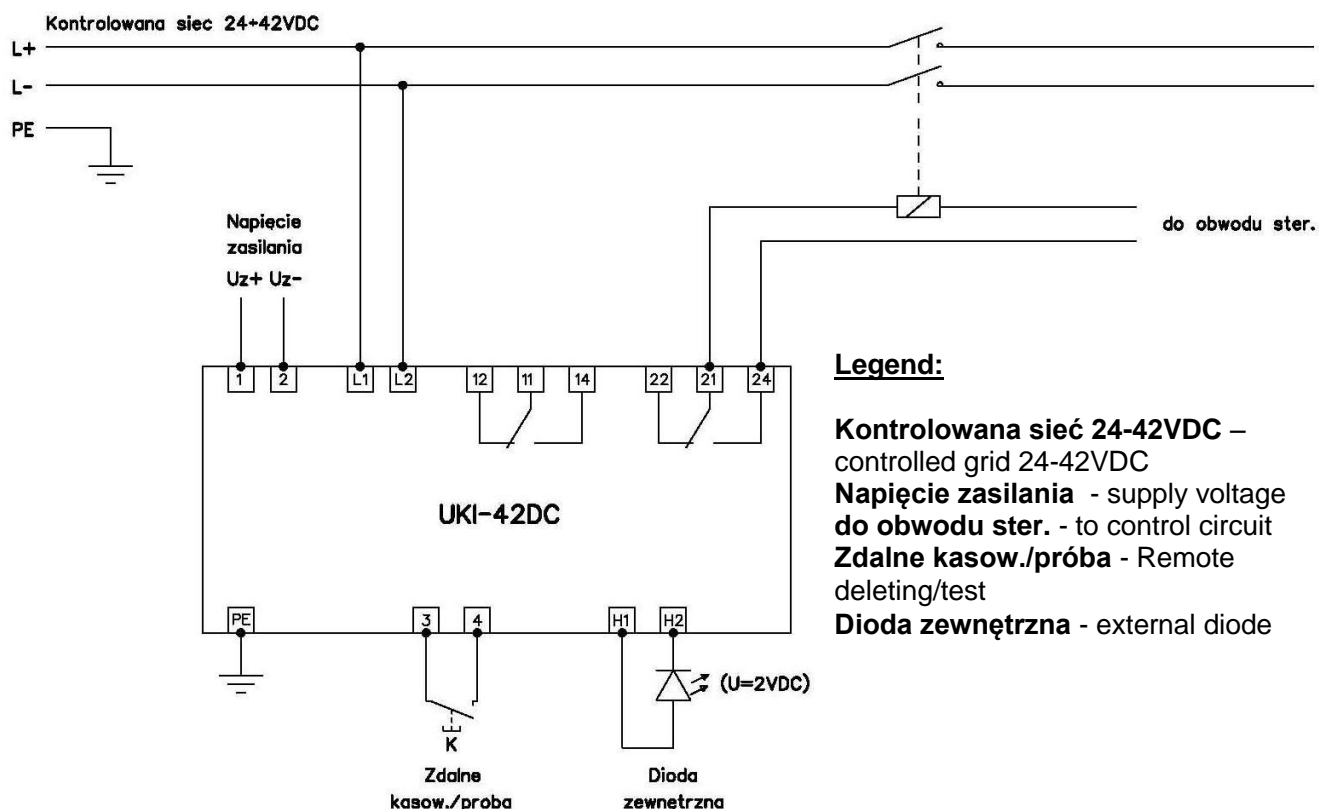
Kontrolowana siec 24+42VDC

L+

L-

PE

Napięcie zasilania

Uz+ Uz-

1 2 L1 L2 12 11 14 22 21 24

do obwodu ster.

UKI-42DC

PE 3 4 H1 H2

K

(U=2VDC)

Zdalne kasow./proba

Dioda zewnetrzna

**Legend:**

**Kontrolowana sieć 24-42VDC** – controlled grid 24-42VDC
**Napięcie zasilania** - supply voltage
**do obwodu ster.** - to control circuit
**Zdalne kasow./próba** - Remote deleting/test
**Dioda zewnętrzna** - external diode